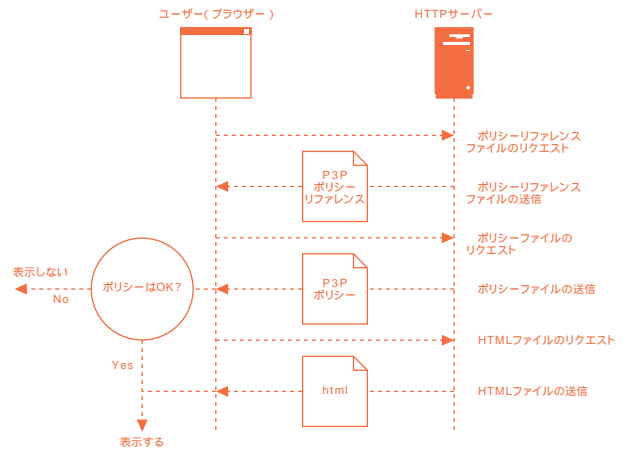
ユーザー( ブラウザー )

HTTPサーバー

ポリシーリファレンス
ファイルのリクエスト

P3P
ポリシー
リファレンス

ポリシーリファレンス
ファイルの送信

ポリシーファイルの
リクエスト

表示しない

No

ポリシーはOK?

P3P
ポリシー

ポリシーファイルの送信

HTMLファイルのリクエスト

Yes

html

HTMLファイルの送信

表示する